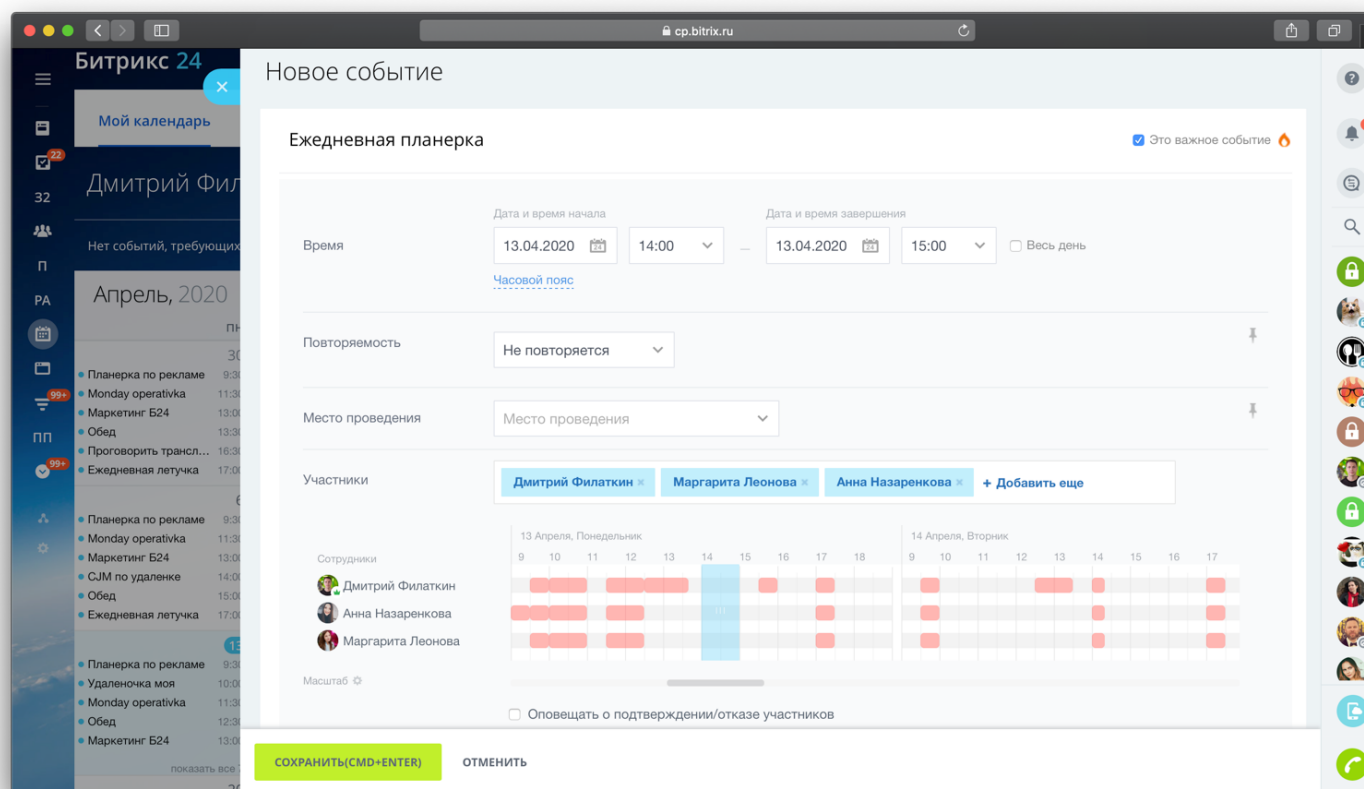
cp.bitrix.ru

Битрикс 24

Мой календарь

Дмитрий Фил

Нет событий, требующих

Апрель, 2020

ПН

30

Планерка по рекламе 9:3
Monday operativka 11:3
Маркетинг Б24 13:0
Обед 13:3
Проговорить трансл... 16:3
Ежедневная летучка 17:0

6

Планерка по рекламе 9:3
Monday operativka 11:3
Маркетинг Б24 13:0
CJM по удаленке 14:0
Обед 15:0
Ежедневная летучка 17:0

13

Планерка по рекламе 9:3
Удаленочка моя 10:0
Monday operativka 11:3
Обед 12:3
Маркетинг Б24 13:0

показать все

22
32
П
РА
99+
ПП
99+

Новое событие

Ежедневная планерка

Это важное событие

Время

Дата и время начала
13.04.2020
14:00
Дата и время завершения
13.04.2020
15:00
Весь день
Часовой пояс

Повторяемость
Не повторяется

Место проведения
Место проведения

Участники
Дмитрий Филаткин × Маргарита Леонова × Анна Назаренкова × + Добавить еще

13 Апреля, Понедельник
14 Апреля, Вторник
Сотрудники
9 10 11 12 13 14 15 16 17 18
9 10 11 12 13 14 15 16 17
Дмитрий Филаткин
Анна Назаренкова
Маргарита Леонова

Масштаб

Оповещать о подтверждении/отказе участников

СОХРАНИТЬ(CMD+ENTER)
ОТМЕНИТЬ